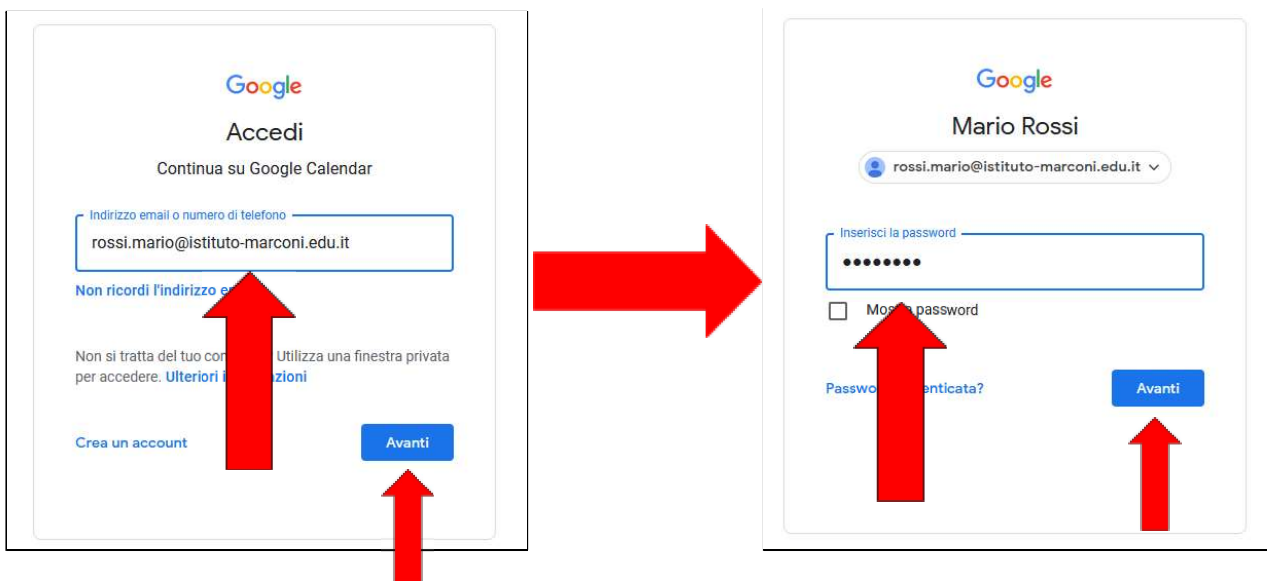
Google

Accedi

Continua su Google Calendar

Indirizzo email o numero di telefono

rossi.mario@istituto-marconi.edu.it

Non ricordi l'indirizzo e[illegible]

Non si tratta del tuo co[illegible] Utilizza una finestra privata per accedere. Ulteriori i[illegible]zioni

Crea un account

Avanti

Google

Mario Rossi

rossi.mario@istituto-marconi.edu.it

Inserisci la password

••••••••

Mos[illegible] password

Passwo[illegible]enticata?

Avanti